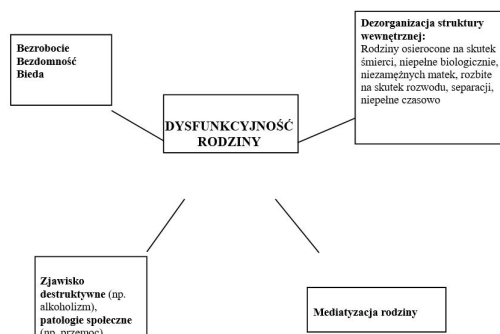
Bezrobocie
Bezdomność
Bieda

Dezorganizacja struktury wewnętrznej:
Rodziny osierocone na skutek śmierci, niepełne biologicznie, niezamężnych matek, rozbite na skutek rozwodu, separacji, niepełne czasowo

DYSFUNKCYJNOŚĆ RODZINY

Zjawisko destruktywne (np. alkoholizm), patologie społeczne (np. przemoc)

Mediatyzacja rodziny